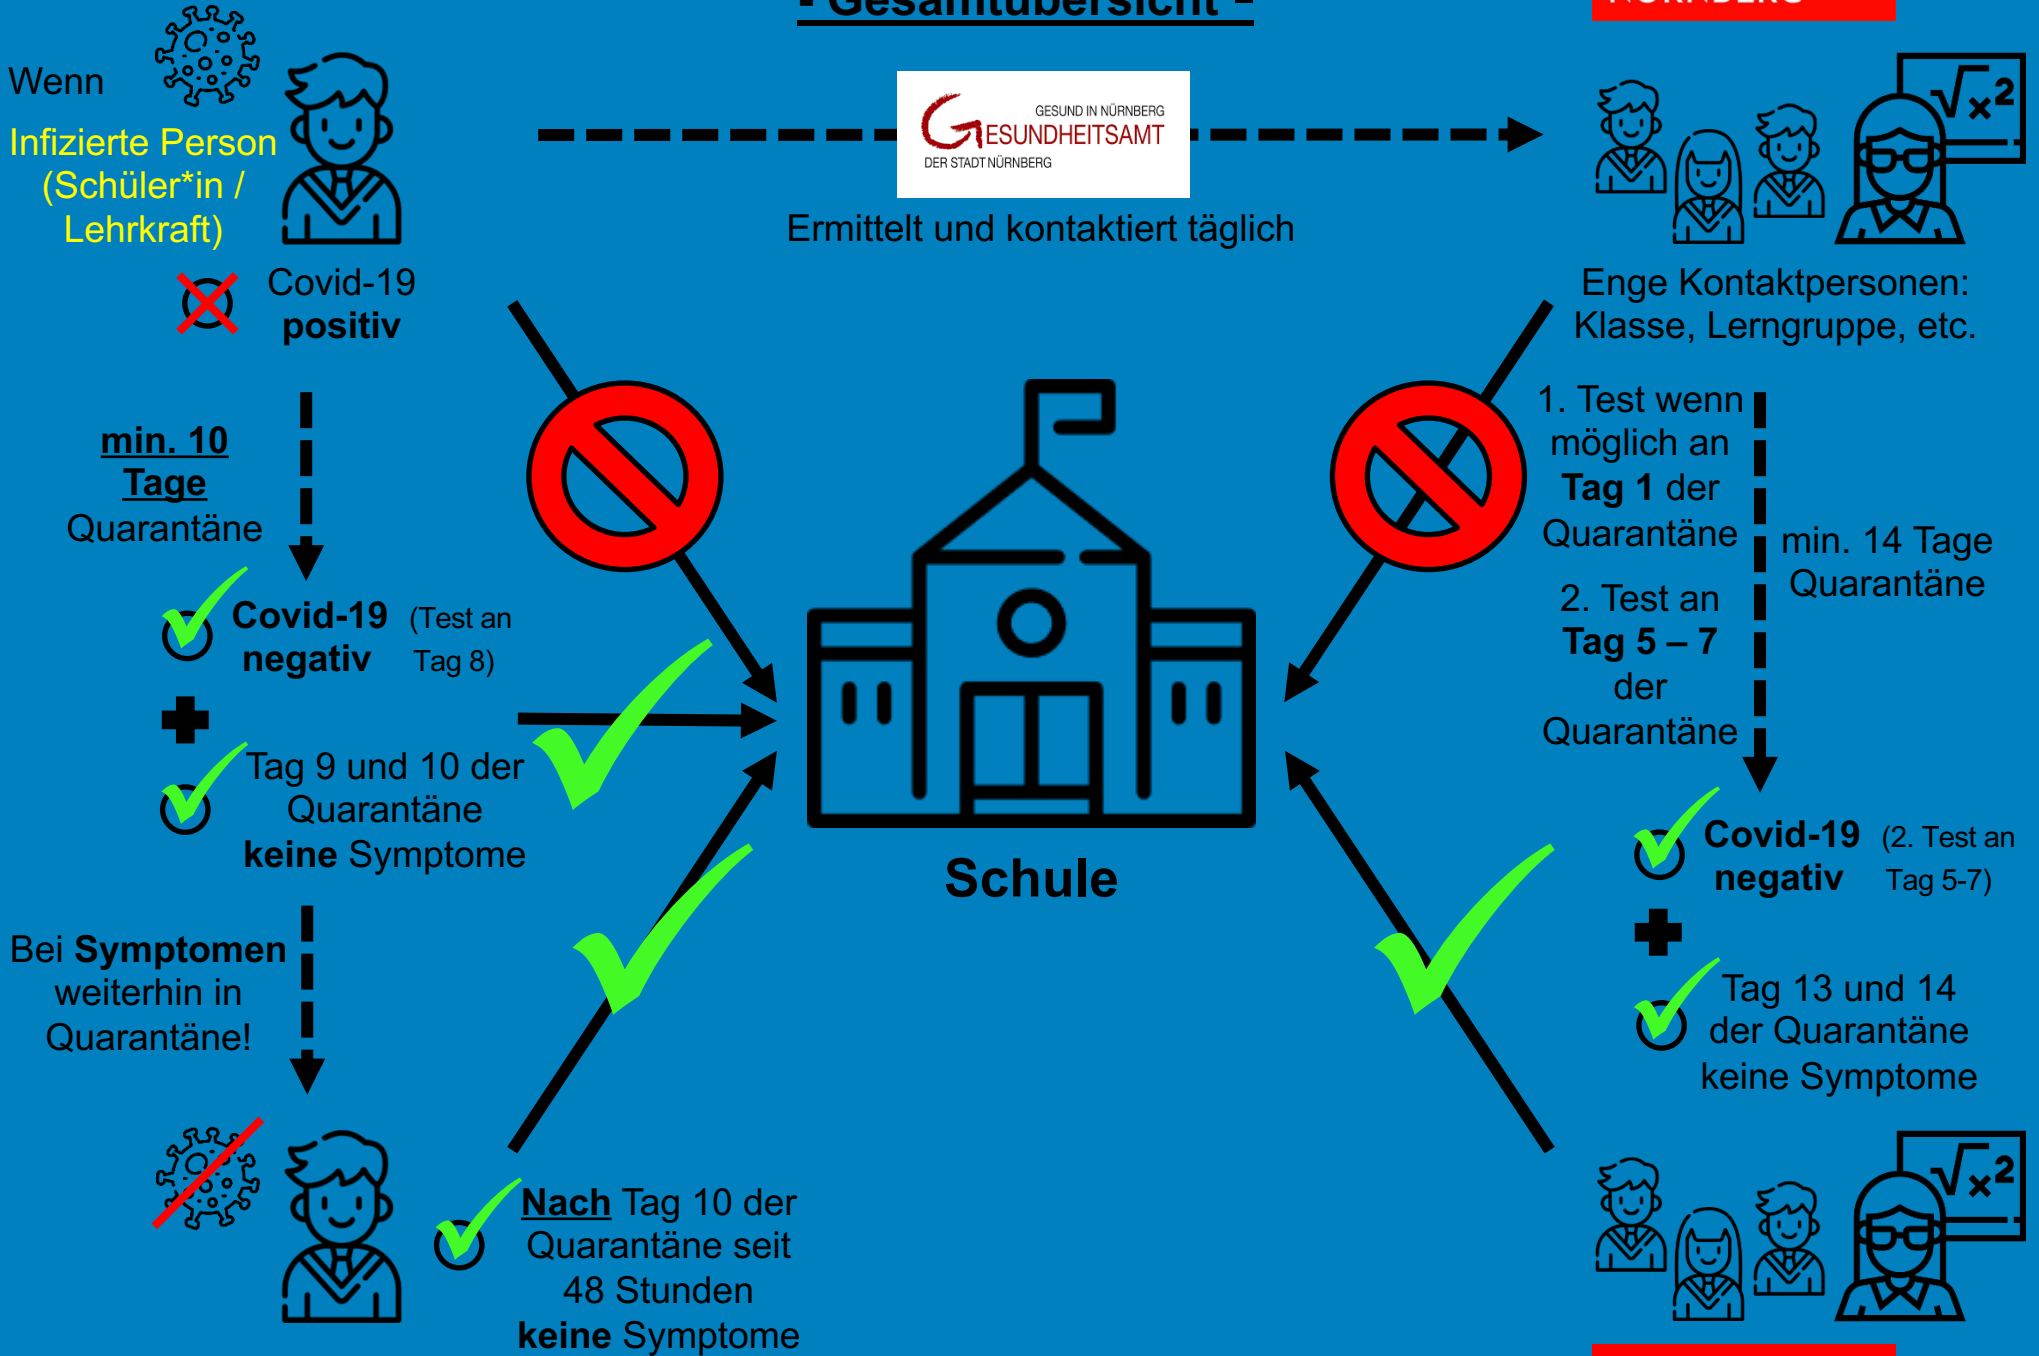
- Gesamtübersicht -

Wenn

Infizierte Person (Schüler*in / Lehrkraft)

Covid-19 **positiv**

GESUND IN NÜRNBERG
GESUNDHEITSAMT
DER STADT NÜRNBERG

Ermittelt und kontaktiert täglich

Enge Kontaktpersonen: Klasse, Lerngruppe, etc.

min. 10 Tage Quarantäne

Covid-19 negativ (Test an Tag 8)

Tag 9 und 10 der Quarantäne keine Symptome

Bei Symptomen weiterhin in Quarantäne!

Nach Tag 10 der Quarantäne seit 48 Stunden keine Symptome

Schule

1. Test wenn möglich an Tag 1 der Quarantäne

2. Test an Tag 5 – 7 der Quarantäne

min. 14 Tage Quarantäne

Covid-19 negativ (2. Test an Tag 5-7)

Tag 13 und 14 der Quarantäne keine Symptome